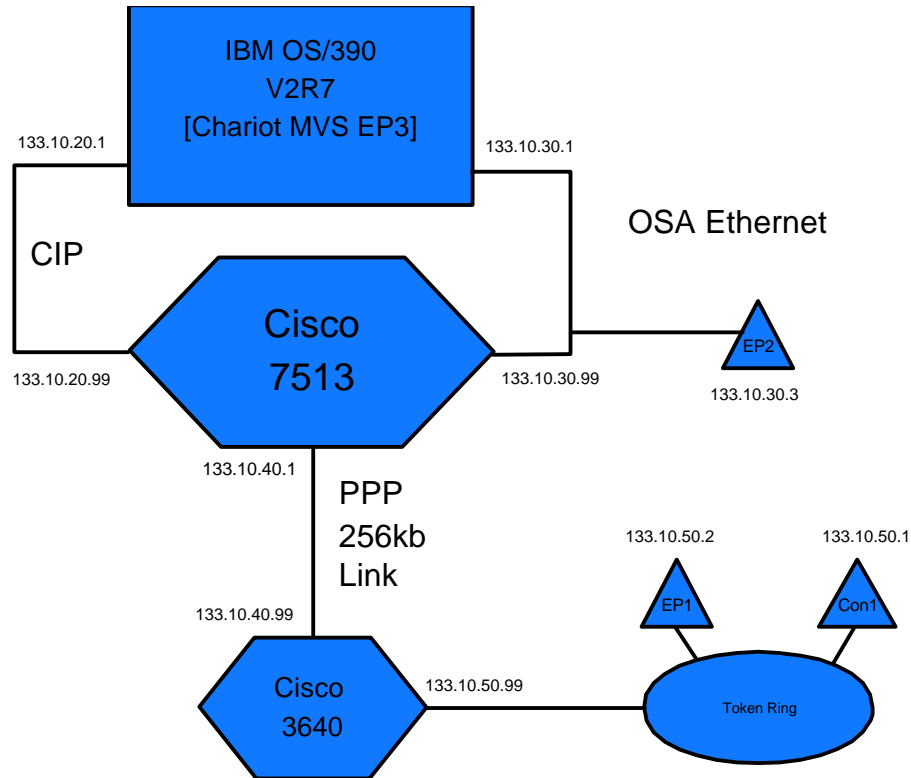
IBM OS/390
V2R7
[Chariot MVS EP3]

133.10.20.1

133.10.30.1

OSA Ethernet

CIP

Cisco
7513

EP2

133.10.20.99

133.10.30.99

133.10.30.3

133.10.40.1

PPP
256kb
Link

133.10.50.2

133.10.50.1

EP1

Con1

133.10.40.99

Cisco
3640

133.10.50.99

Token Ring